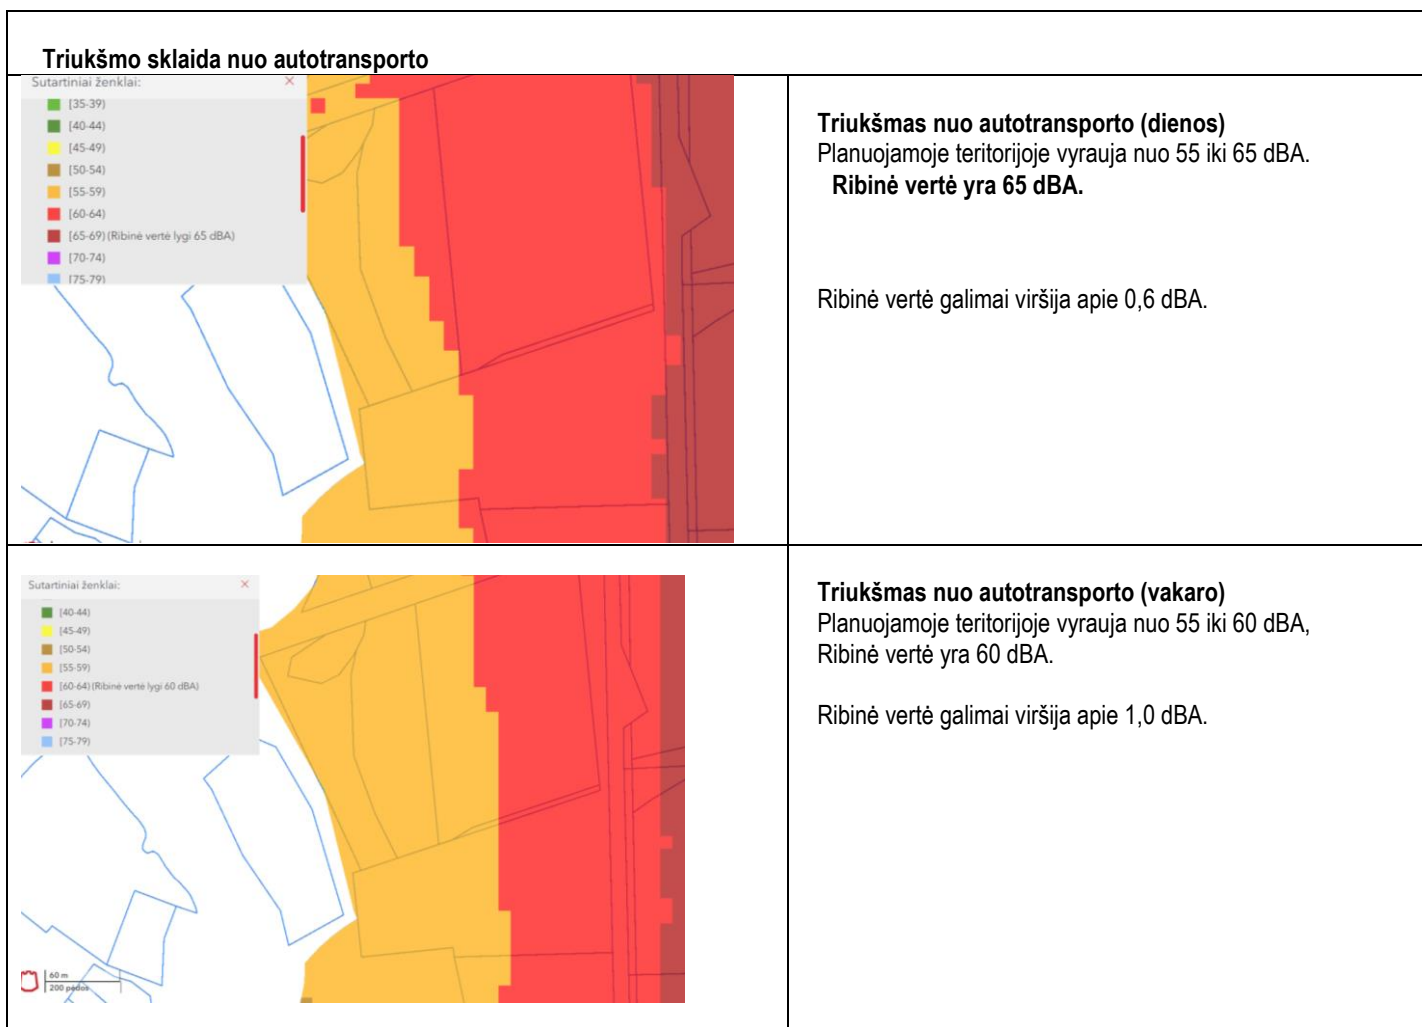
Triukšmo sklaida nuo autotransporto

Sutartiniai ženklai:
[35-39)
[40-44)
[45-49)
[50-54)
[55-59)
[60-64)
[65-69) (Ribinė vertė lygi 65 dBA)
[70-74)
[75-79)

Triukšmas nuo autotransporto (dienos)
Planuojamoje teritorijoje vyrauja nuo 55 iki 65 dBA.
Ribinė vertė yra 65 dBA.

Ribinė vertė galimai viršija apie 0,6 dBA.

Sutartiniai ženklai:
[40-44)
[45-49)
[50-54)
[55-59)
[60-64) (Ribinė vertė lygi 60 dBA)
[65-69)
[70-74)
[75-79)
60 m
200 pėdos

Triukšmas nuo autotransporto (vakaro)
Planuojamoje teritorijoje vyrauja nuo 55 iki 60 dBA,
Ribinė vertė yra 60 dBA.

Ribinė vertė galimai viršija apie 1,0 dBA.